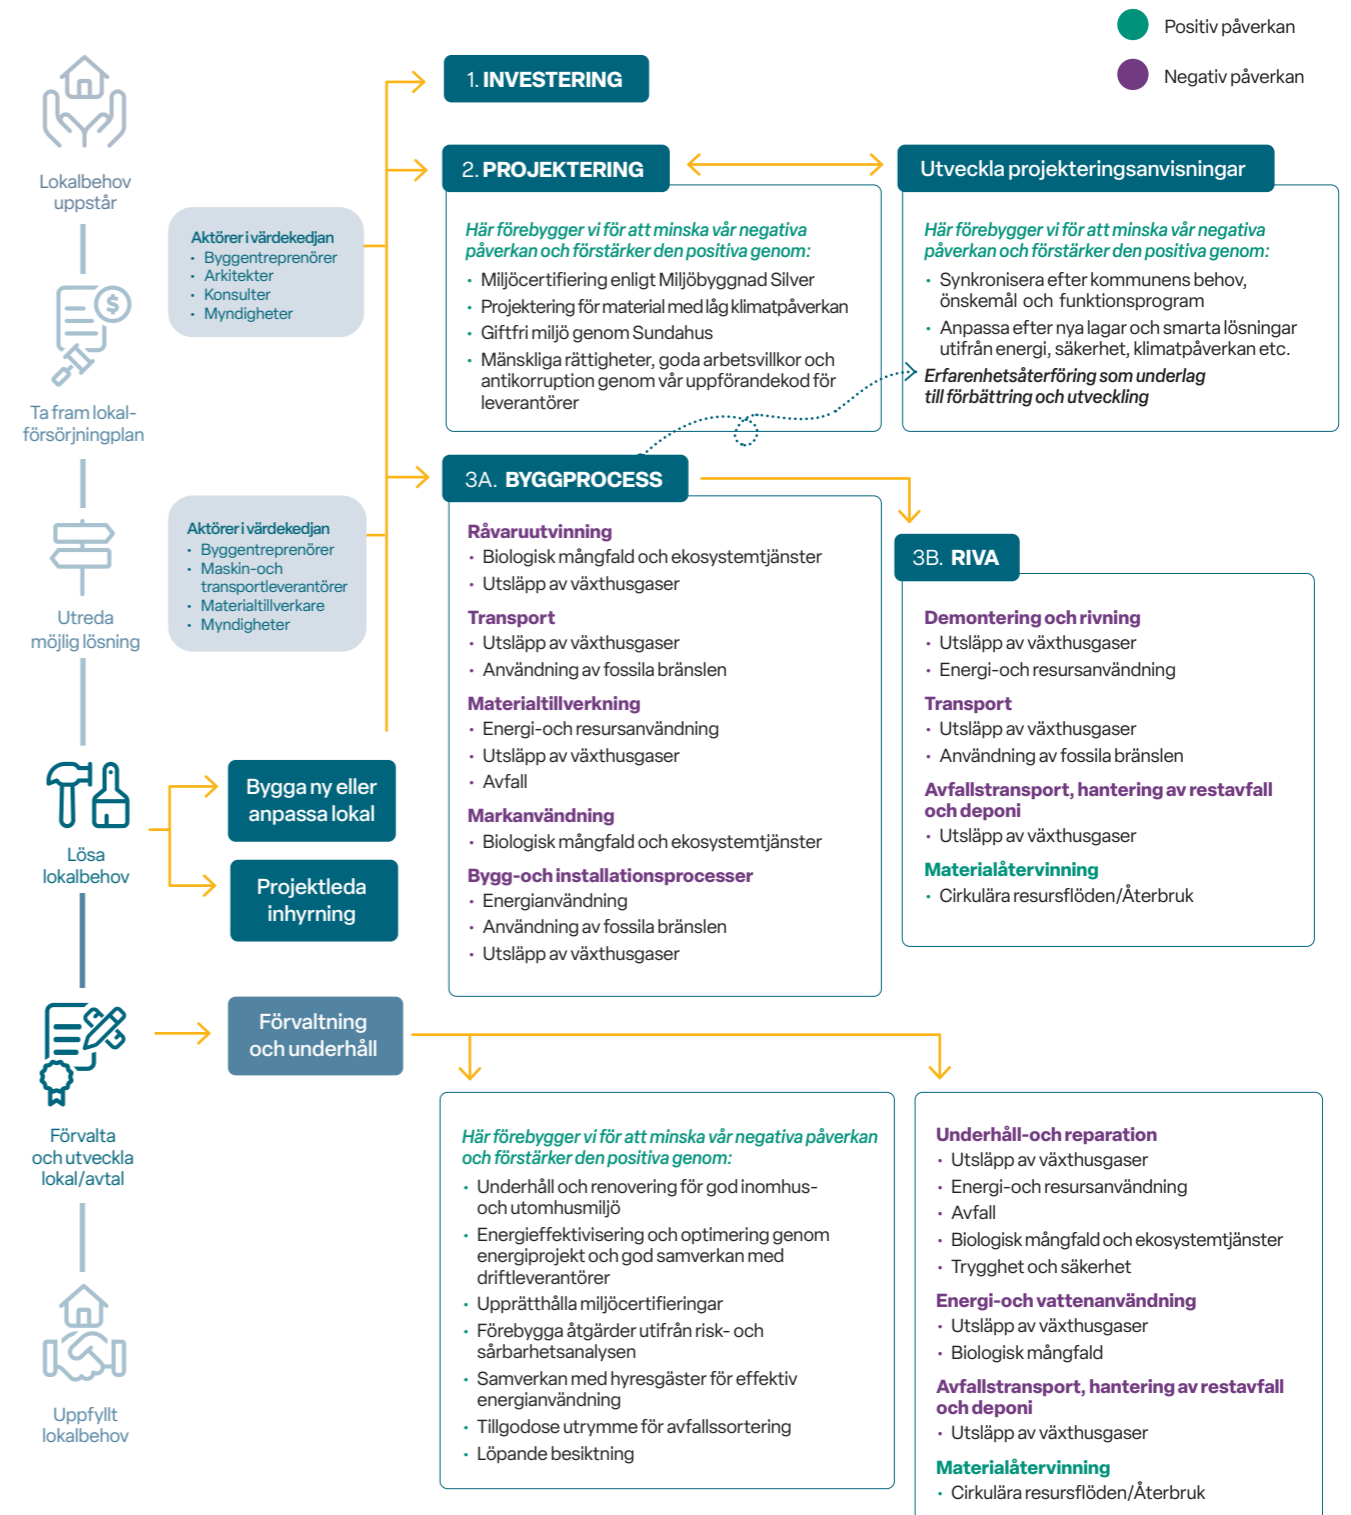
Positiv påverkan
Negativ påverkan

Lokalbehov uppstår

Ta fram lokalförsörjningplan

Utreda möjlig lösning

Lösa lokalbehov

Förvalta och utveckla lokal/avtal

Uppfyllt lokalbehov

Aktörer i värdekedjan
- Byggentreprenörer
- Arkitekter
- Konsulter
- Myndigheter

Aktörer i värdekedjan
- Byggentreprenörer
- Maskin-och transportleverantörer
- Materialtillverkare
- Myndigheter

1. INVESTERING

2. PROJEKTERING

Här förebygger vi för att minska vår negativa påverkan och förstärker den positiva genom:
- Miljöcertifiering enligt Miljöbyggnad Silver
- Projektering för material med låg klimatpåverkan
- Giftfri miljö genom Sundahus
- Mänskliga rättigheter, goda arbetsvillkor och antikorruption genom vår uppförandekod för leverantörer

Utveckla projekteringsanvisningar

Här förebygger vi för att minska vår negativa påverkan och förstärker den positiva genom:
- Synkronisera efter kommunens behov, önskemål och funktionsprogram
- Anpassa efter nya lagar och smarta lösningar utifrån energi, säkerhet, klimatpåverkan etc.

Erfarenhetsåterföring som underlag till förbättring och utveckling

3A. BYGGPROCESS

Råvaruutvinning
- Biologisk mångfald och ekosystemtjänster
- Utsläpp av växthusgaser

Transport
- Utsläpp av växthusgaser
- Användning av fossila bränslen

Materialtillverkning
- Energi-och resursanvändning
- Utsläpp av växthusgaser
- Avfall

Markanvändning
- Biologisk mångfald och ekosystemtjänster

Bygg-och installationsprocesser
- Energianvändning
- Användning av fossila bränslen
- Utsläpp av växthusgaser

3B. RIVA

Demontering och rivning
- Utsläpp av växthusgaser
- Energi-och resursanvändning

Transport
- Utsläpp av växthusgaser
- Användning av fossila bränslen

Avfallstransport, hantering av restavfall och deponi
- Utsläpp av växthusgaser

Materialåtervinning
- Cirkulära resursflöden/Återbruk

Bygga ny eller anpassa lokal

Projektleda inhyrning

Förvaltning och underhåll

Här förebygger vi för att minska vår negativa påverkan och förstärker den positiva genom:
- Underhåll och renovering för god inomhus- och utomhusmiljö
- Energieffektivisering och optimering genom energiprojekt och god samverkan med driftleverantörer
- Upprätthålla miljöcertifieringar
- Förebygga åtgärder utifrån risk- och sårbarhetsanalysen
- Samverkan med hyresgäster för effektiv energianvändning
- Tillgodose utrymme för avfallssortering
- Löpande besiktning

Underhåll-och reparation
- Utsläpp av växthusgaser
- Energi-och resursanvändning
- Avfall
- Biologisk mångfald och ekosystemtjänster
- Trygghet och säkerhet

Energi-och vattenanvändning
- Utsläpp av växthusgaser
- Biologisk mångfald

Avfallstransport, hantering av restavfall och deponi
- Utsläpp av växthusgaser

Materialåtervinning
- Cirkulära resursflöden/Återbruk